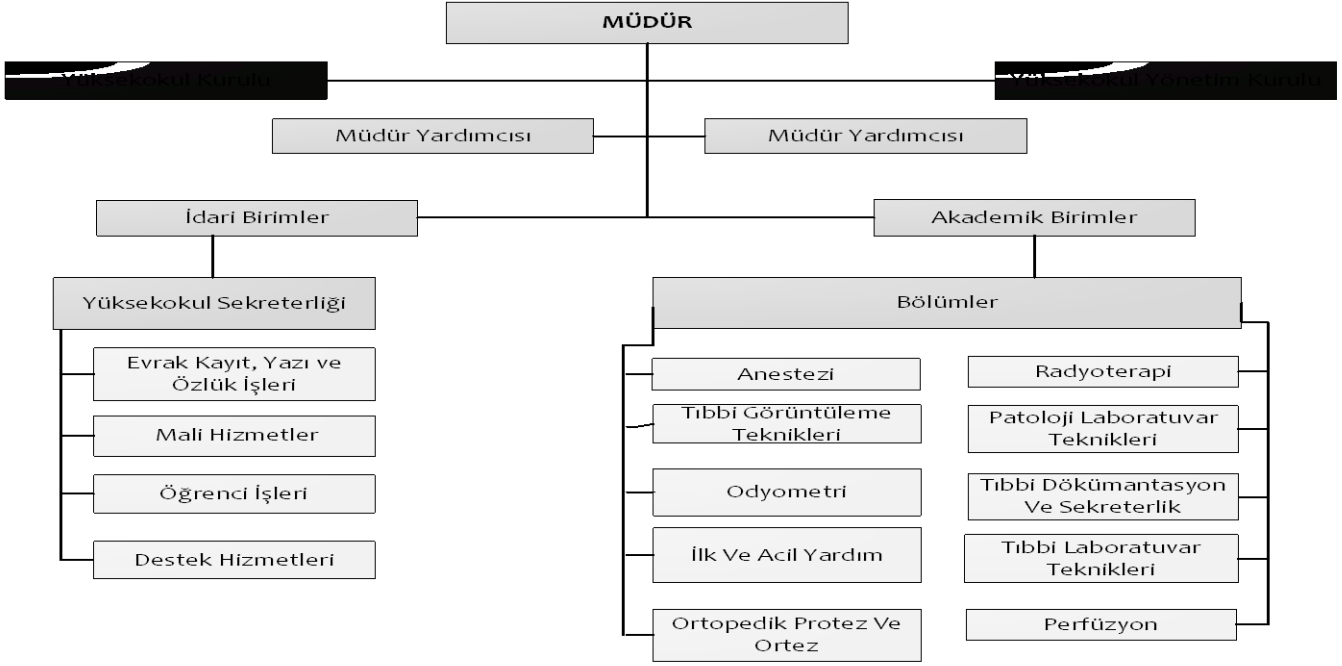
MÜDÜR

Yüksekokul Kurulu

Yüksekokul Yönetim Kurulu

Müdür Yardımcısı

Müdür Yardımcısı

İdari Birimler

Akademik Birimler

Yüksekokul Sekreterliği

Evrak Kayıt, Yazı ve Özlük İşleri

Mali Hizmetler

Öğrenci İşleri

Destek Hizmetleri

Bölümler

Anestezi

Tıbbi Görüntüleme Teknikleri

Odyometri

İlk Ve Acil Yardım

Ortopedik Protez Ve Ortez

Radyoterapi

Patoloji Laboratuvar Teknikleri

Tıbbi Dökümantasyon Ve Sekreterlik

Tıbbi Laboratuvar Teknikleri

Perfüzyon